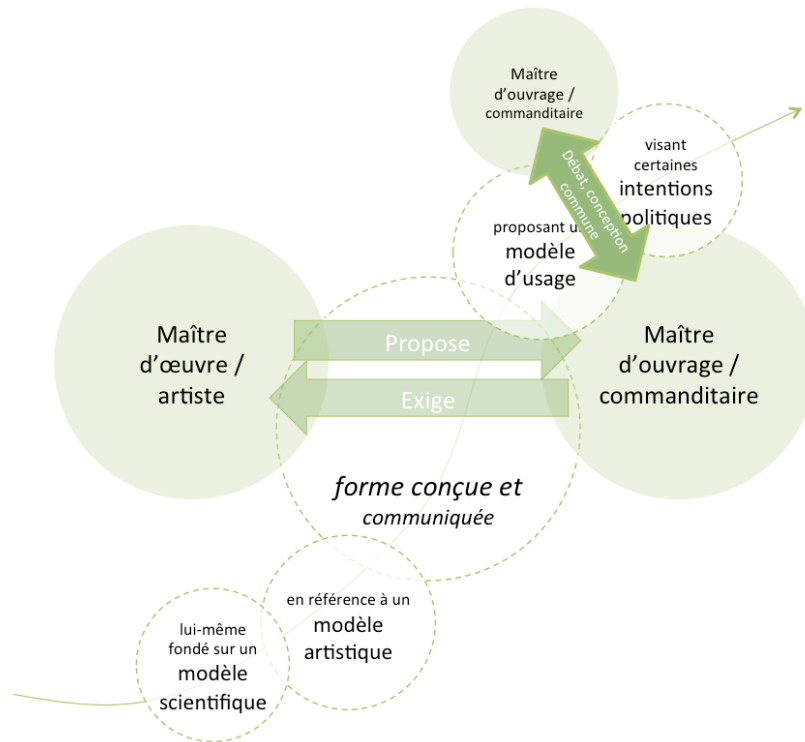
Maître d'ouvrage / commanditaire

visant certaines intentions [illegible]olitiques

Débat, conception commune

proposant u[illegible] modèle d'usage

Maître d'œuvre / artiste

Propose

Exige

Maître d'ouvrage / commanditaire

forme conçue et communiquée

en référence à un modèle artistique

lui-même fondé sur un modèle scientifique